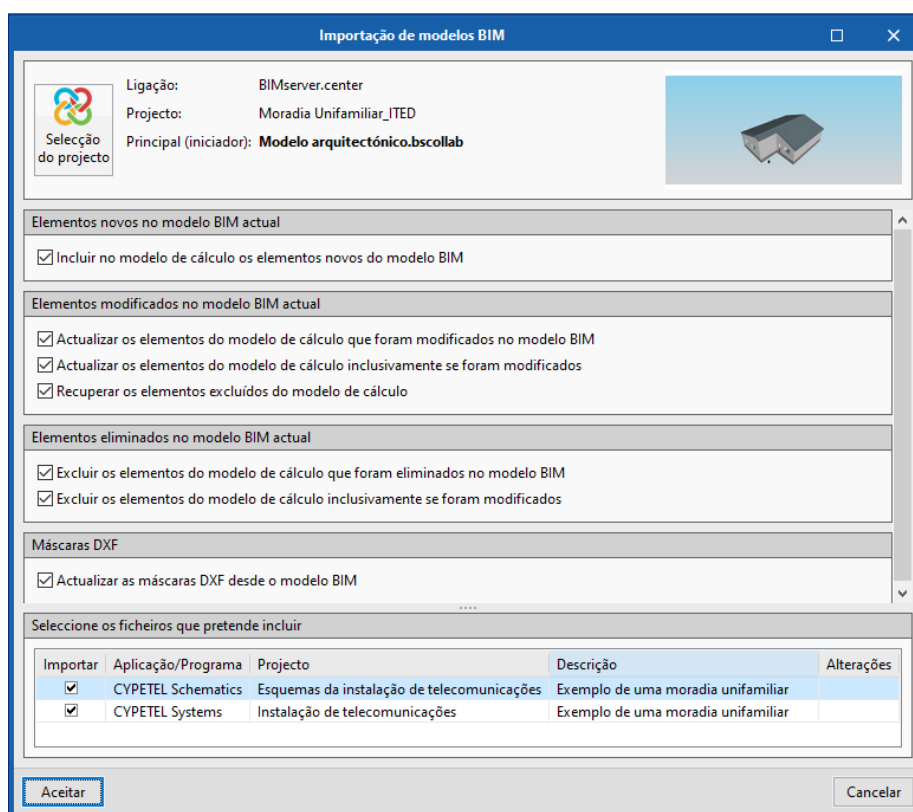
Importação de modelos BIM

Selecção do projecto

Ligação: BIMserver.center
Projecto: Moradia Unifamiliar_ITED
Principal (iniciador): Modelo arquitectónico.bscollab

Elementos novos no modelo BIM actual

☑ Incluir no modelo de cálculo os elementos novos do modelo BIM

Elementos modificados no modelo BIM actual

☑ Actualizar os elementos do modelo de cálculo que foram modificados no modelo BIM
☑ Actualizar os elementos do modelo de cálculo inclusivamente se foram modificados
☑ Recuperar os elementos excluídos do modelo de cálculo

Elementos eliminados no modelo BIM actual

☑ Excluir os elementos do modelo de cálculo que foram eliminados no modelo BIM
☑ Excluir os elementos do modelo de cálculo inclusivamente se foram modificados

Máscaras DXF

☑ Actualizar as máscaras DXF desde o modelo BIM

Seleccione os ficheiros que pretende incluir

| Importar | Aplicação/Programa | Projecto | Descrição | Alterações |
|---|---|---|---|---|
| ☑ | CYPETEL Schematics | Esquemas da instalação de telecomunicações | Exemplo de uma moradia unifamiliar | |
| ☑ | CYPETEL Systems | Instalação de telecomunicações | Exemplo de uma moradia unifamiliar | |

Aceitar

Cancelar